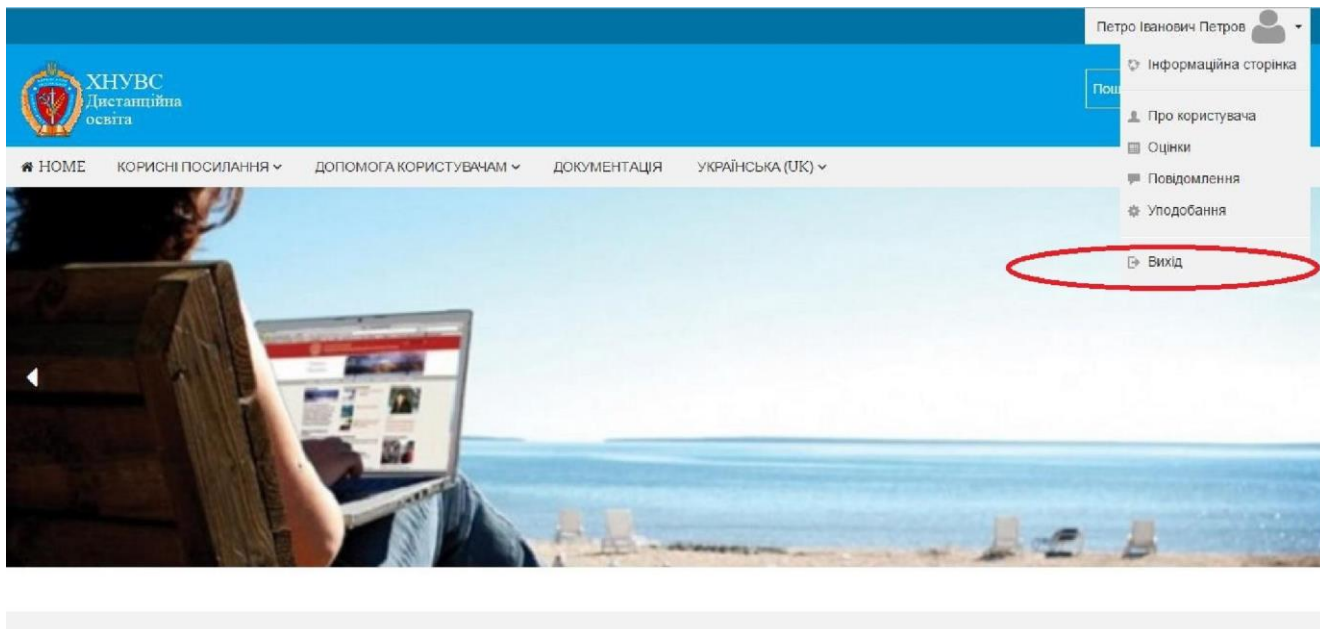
Петро Іванович Петров

ХНУВС
Дистанційна
освіта

Пош

Інформаційна сторінка

Про користувача
Оцінки
Повідомлення
Уподобання

Вихід

HOME КОРИСНІ ПОСИЛАННЯ ДОПОМОГА КОРИСТУВАЧАМ ДОКУМЕНТАЦІЯ УКРАЇНСЬКА (UK)